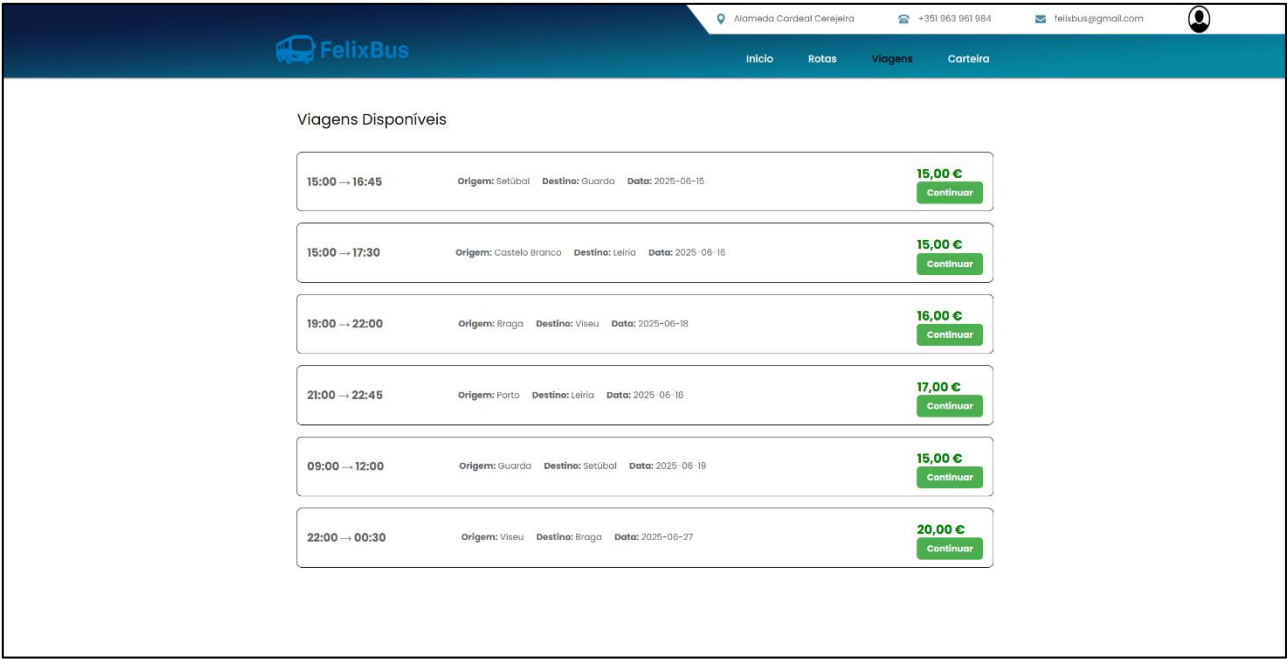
Alameda Cardeal Cerejeira +351 963 961 984 felixbus@gmail.com

FelixBus

Inicio Rotas Viagens Carteira

Viagens Disponíveis

15:00 → 16:45 Origem: Setúbal Destino: Guarda Data: 2025-06-15 15,00 € Continuar

15:00 → 17:30 Origem: Castelo Branco Destino: Leiria Data: 2025-06-16 15,00 € Continuar

19:00 → 22:00 Origem: Braga Destino: Viseu Data: 2025-06-18 16,00 € Continuar

21:00 → 22:45 Origem: Porto Destino: Leiria Data: 2025-06-18 17,00 € Continuar

09:00 → 12:00 Origem: Guarda Destino: Setúbal Data: 2025-06-19 15,00 € Continuar

22:00 → 00:30 Origem: Viseu Destino: Braga Data: 2025-06-27 20,00 € Continuar